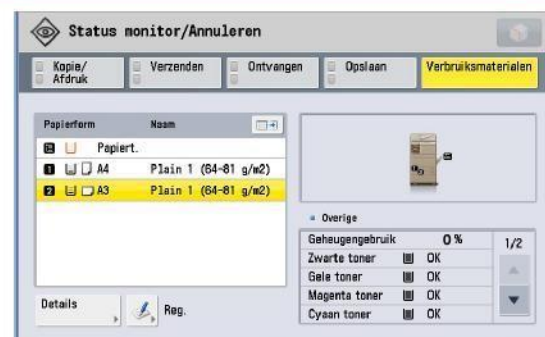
Status monitor/Annuleren

Kopie/ Afdruk
Verzenden
Ontvangen
Opslaan
Verbruiksmaterialen

| Papierform | Naam |
|---|---|
| Papiert. | |
| 1 A4 | Plain 1 (64-81 g/m2) |
| 2 A3 | Plain 1 (64-81 g/m2) |

Details
Reg.

Overige

| | | |
|---|---|---|
| Geheugengebruik | 0 % | 1/2 |
| Zwarte toner | OK | |
| Gele toner | OK | |
| Magenta toner | OK | |
| Cyaan toner | OK | |